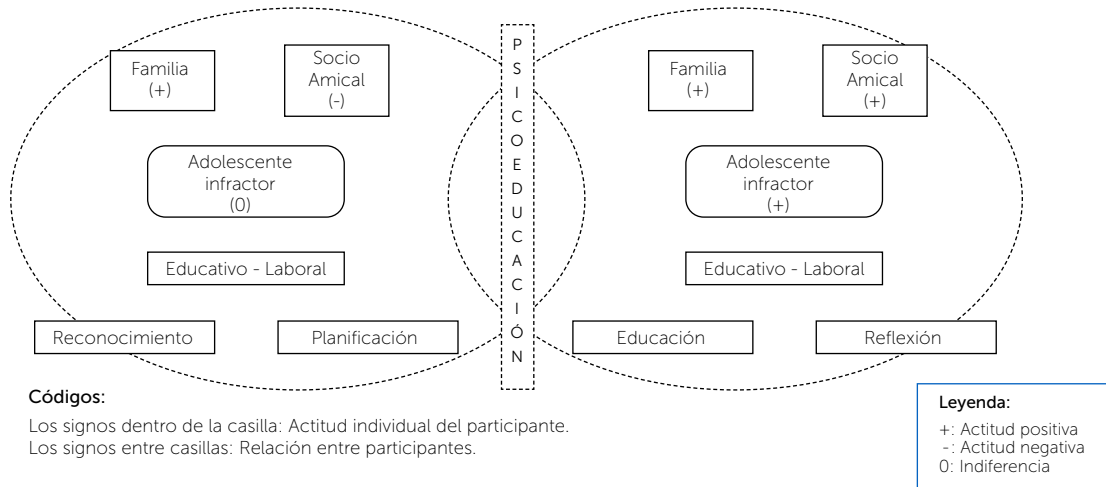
Familia
(+)

Socio
Amical
(-)

Adolescente
infractor
(0)

Educativo - Laboral

Reconocimiento

Planificación

P
S
I
C
O
E
D
U
C
A
C
I
Ó
N

Familia
(+)

Socio
Amical
(+)

Adolescente
infractor
(+)

Educativo - Laboral

Educación

Reflexión

Códigos:

Los signos dentro de la casilla: Actitud individual del participante.
Los signos entre casillas: Relación entre participantes.

Leyenda:

+: Actitud positiva
-: Actitud negativa
0: Indiferencia